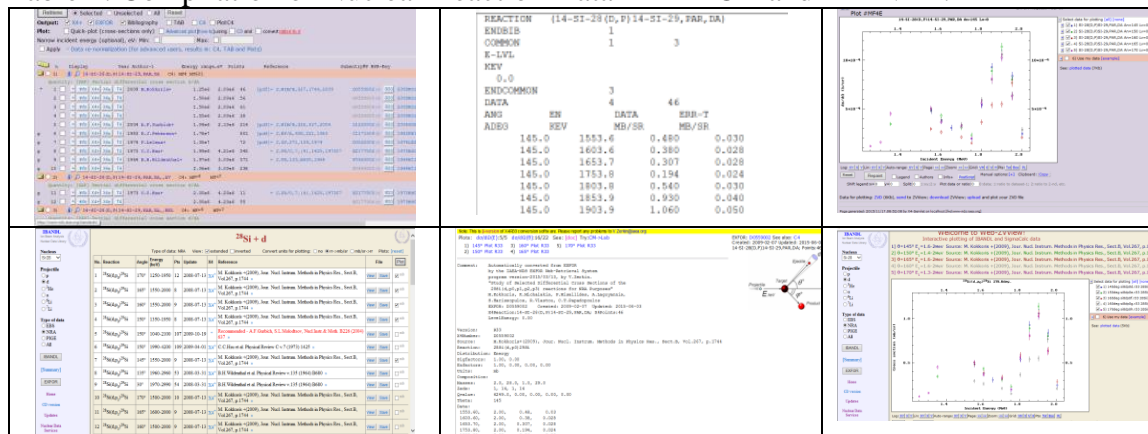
REACTION (14-SI-28(D,P)14-SI-29,PAR,DA)
ENDBIB 1
COMMON 1 3
E-LVL
KEV
0.0
ENDCOMMON 3
DATA 4 46
ANG EN DATA ERR-T
ADEG KEV MB/SR MB/SR
145.0 1553.6 0.480 0.030
145.0 1603.6 0.380 0.028
145.0 1653.7 0.307 0.028
145.0 1753.8 0.194 0.024
145.0 1803.8 0.540 0.030
145.0 1853.9 0.930 0.040
145.0 1903.9 1.060 0.050

$^{28}$Si + d

Welcome to Web-ZView!

Incident Energy (MeV)